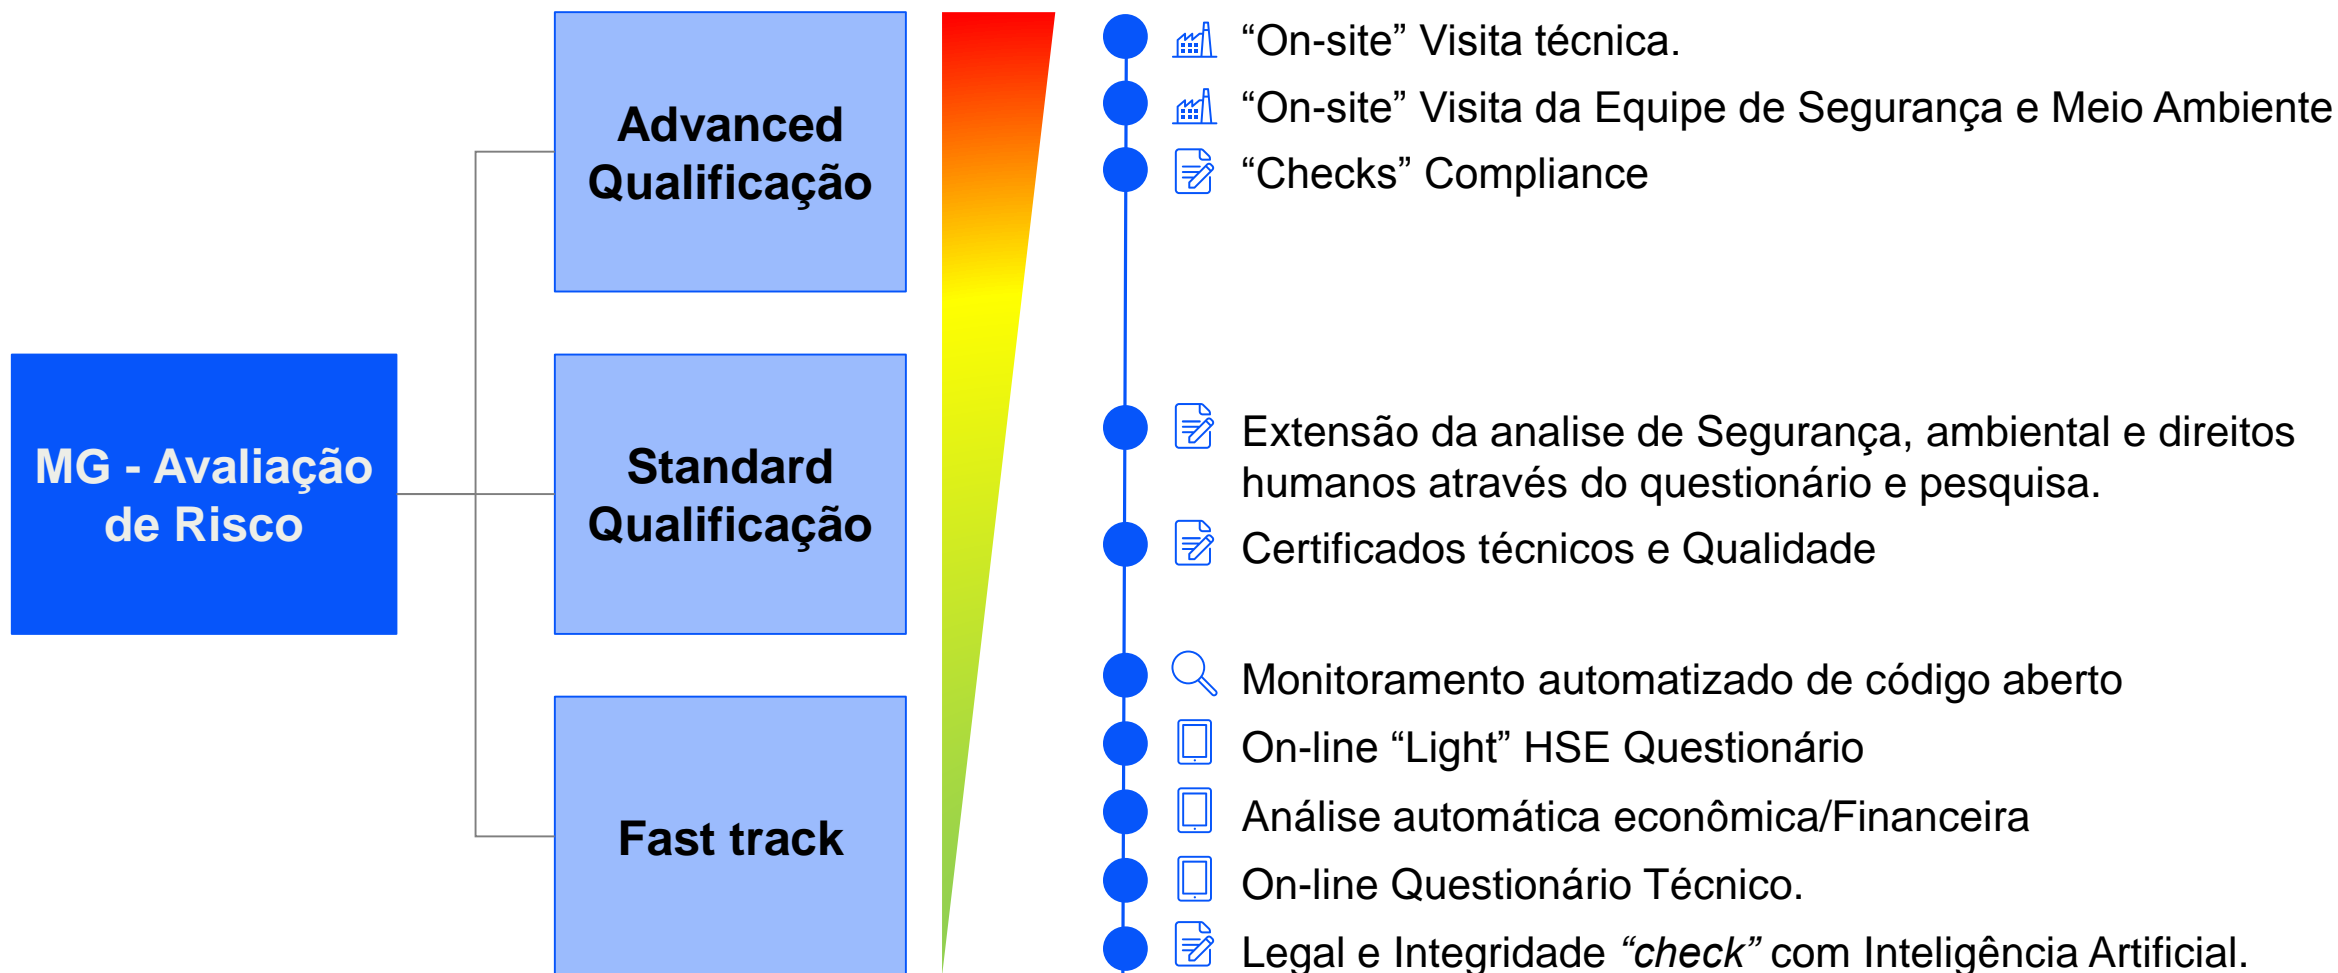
MG - Avaliação de Risco

Advanced Qualificação

Standard Qualificação

Fast track

“On-site” Visita técnica.

“On-site” Visita da Equipe de Segurança e Meio Ambiente

“Checks” Compliance

Extensão da analise de Segurança, ambiental e direitos humanos através do questionário e pesquisa.

Certificados técnicos e Qualidade

Monitoramento automatizado de código aberto

On-line “Light” HSE Questionário

Análise automática econômica/Financeira

On-line Questionário Técnico.

Legal e Integridade *“check”* com Inteligência Artificial.